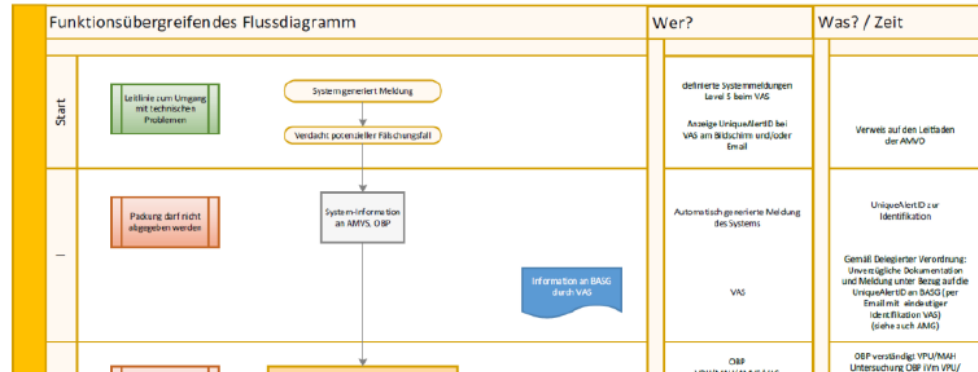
Funktionsübergreifendes Flussdiagramm

Wer?

Was? / Zeit

Start

Leitlinie zum Umgang mit technischen Problemen

System generiert Meldung

Verdacht potentieller Fälschungsfall

definierte Systemmeldungen Level 5 beim VAS

Anzeige UniqueAlertID bei VAS am Bildschirm und/oder Email

Verweis auf den Leitfaden der AMVO

I

Packung darf nicht abgegeben werden

System-Information an AMVS, OBP

Automatisch generierte Meldung des Systems

UniqueAlertID zur Identifikation

Information an BASG durch VAS

VAS

Gemäß Delegierter Verordnung: Unverzügliche Dokumentation und Meldung unter Bezug auf die UniqueAlertID an BASG (per Email mit eindeutiger Identifikation VAS) (siehe auch AMG)

OBP

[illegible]

OBP verständigt VPU/MAH Untersuchung OBP i.V.m VPU/